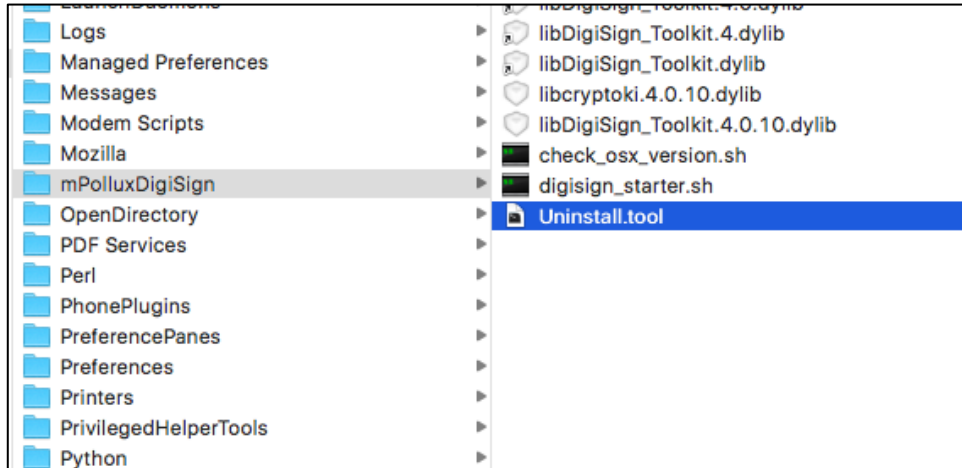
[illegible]
Logs
Managed Preferences
Messages
Modem Scripts
Mozilla
mPolluxDigiSign
OpenDirectory
PDF Services
Perl
PhonePlugins
PreferencePanes
Preferences
Printers
PrivilegedHelperTools
Python

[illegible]
libDigiSign_Toolkit.4.dylib
libDigiSign_Toolkit.dylib
libcryptoki.4.0.10.dylib
libDigiSign_Toolkit.4.0.10.dylib
check_osx_version.sh
digisign_starter.sh
Uninstall.tool